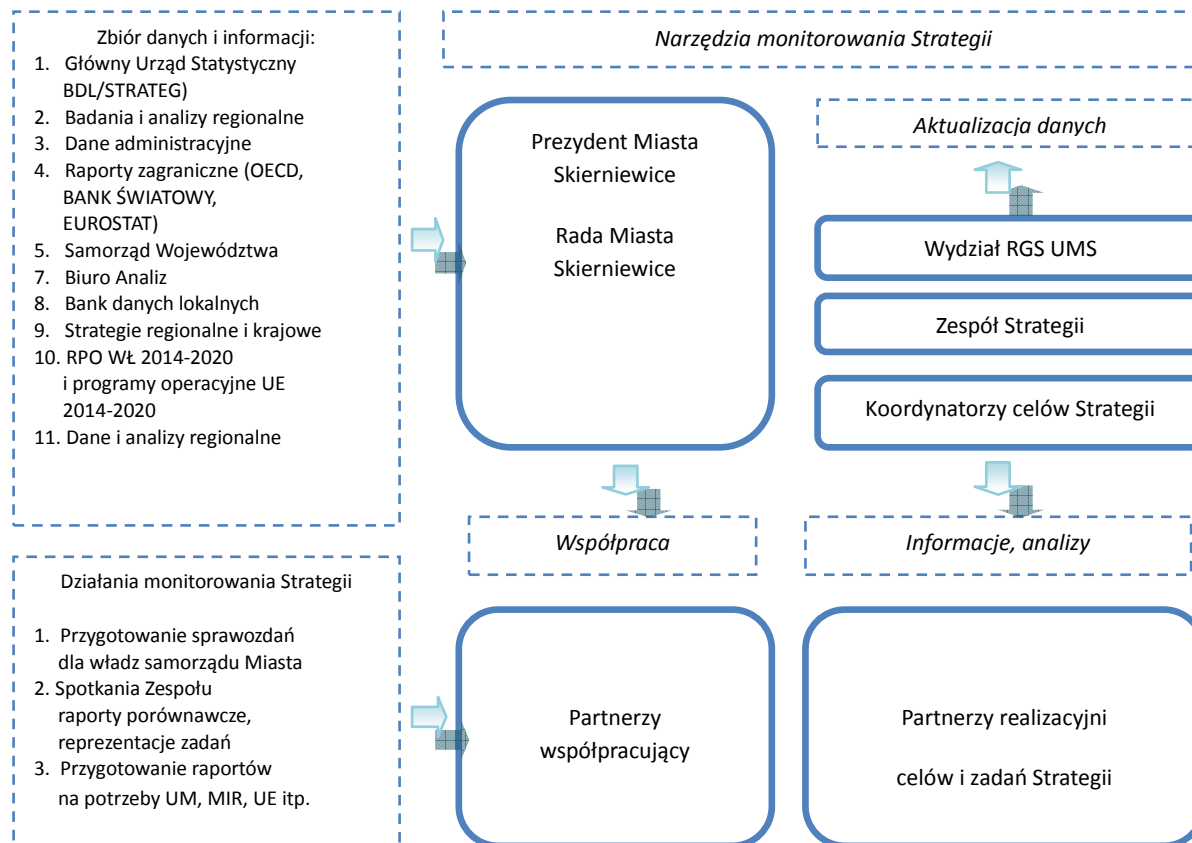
Zbiór danych i informacji:
1. Główny Urząd Statystyczny BDL/STRATEG)
2. Badania i analizy regionalne
3. Dane administracyjne
4. Raporty zagraniczne (OECD, BANK ŚWIATOWY, EUROSTAT)
5. Samorząd Województwa
7. Biuro Analiz
8. Bank danych lokalnych
9. Strategie regionalne i krajowe
10. RPO WŁ 2014-2020 i programy operacyjne UE 2014-2020
11. Dane i analizy regionalne

Narzędzia monitorowania Strategii

Prezydent Miasta Skierniewice

Rada Miasta Skierniewice

Aktualizacja danych

Wydział RGS UMS

Zespół Strategii

Koordynatorzy celów Strategii

Współpraca

Informacje, analizy

Działania monitorowania Strategii

1. Przygotowanie sprawozdań dla władz samorządu Miasta
2. Spotkania Zespołu raporty porównawcze, reprezentacje zadań
3. Przygotowanie raportów na potrzeby UM, MIR, UE itp.

Partnerzy współpracujący

Partnerzy realizacyjni

celów i zadań Strategii